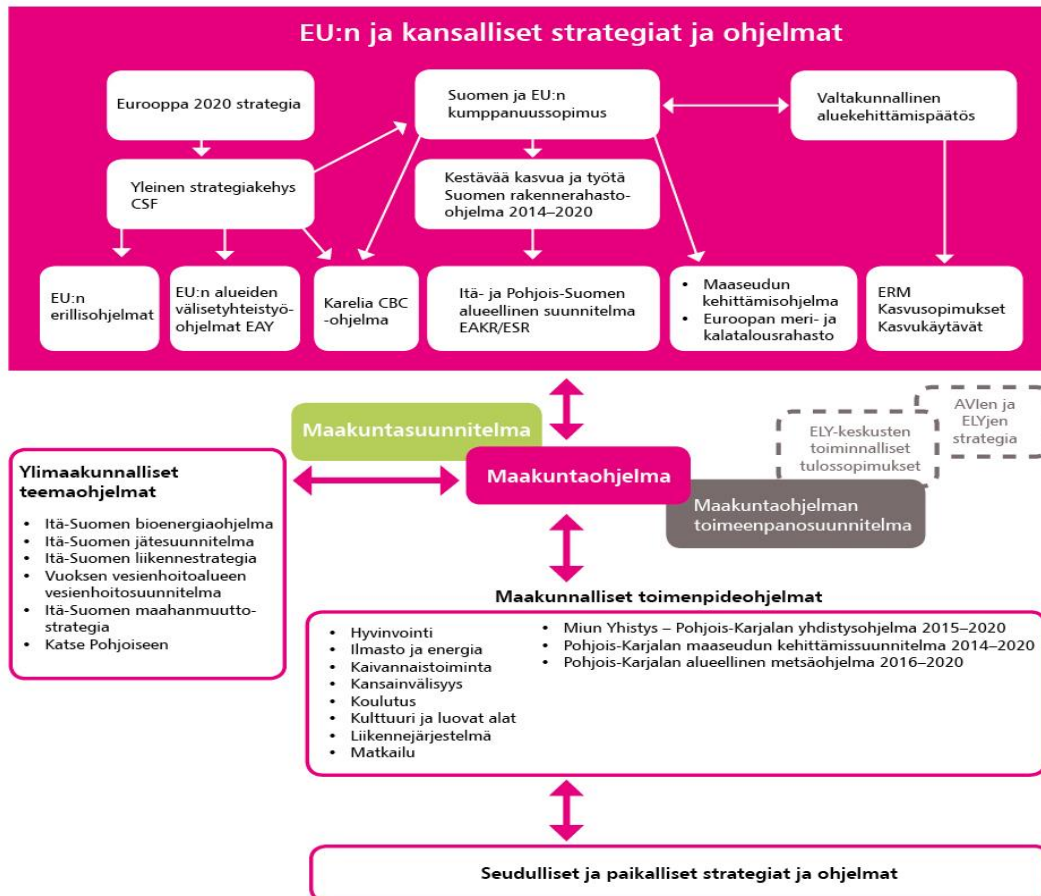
EU:n ja kansalliset strategiat ja ohjelmat

Eurooppa 2020 strategia

Suomen ja EU:n kumppanuussopimus

Valtakunnallinen aluekehittämispäätös

Yleinen strategiakehys CSF

Kestävää kasvua ja työtä Suomen rakennerahasto-ohjelma 2014–2020

EU:n erillisohjelmat

EU:n alueiden välisetyhteistyöohjelmat EAY

Karelia CBC -ohjelma

Itä- ja Pohjois-Suomen alueellinen suunnitelma EAKR/ESR

• Maaseudun kehittämisohjelma
• Euroopan meri- ja kalatalousrahasto

ERM Kasvusopimukset Kasvukäytävät

Maakuntasuunnitelma

ELY-keskusten toiminnalliset tulossopimukset

AVIen ja ELYjen strategia

Ylimaakunnalliset teemaohjelmat

• Itä-Suomen bioenergiaohjelma
• Itä-Suomen jätesuunnitelma
• Itä-Suomen liikennestrategia
• Vuoksen vesienhoitoalueen vesienhoitosuunnitelma
• Itä-Suomen maahanmuuttostrategia
• Katse Pohjoiseen

Maakuntaohjelma

Maakuntaohjelman toimeenpanosuunnitelma

Maakunnalliset toimenpideohjelmat

• Hyvinvointi
• Ilmasto ja energia
• Kaivannaistoiminta
• Kansainvälisyys
• Koulutus
• Kulttuuri ja luovat alat
• Liikennejärjestelmä
• Matkailu

• Miun Yhistys – Pohjois-Karjalan yhdistysohjelma 2015–2020
• Pohjois-Karjalan maaseudun kehittämissuunnitelma 2014–2020
• Pohjois-Karjalan alueellinen metsäohjelma 2016–2020

Seudulliset ja paikalliset strategiat ja ohjelmat